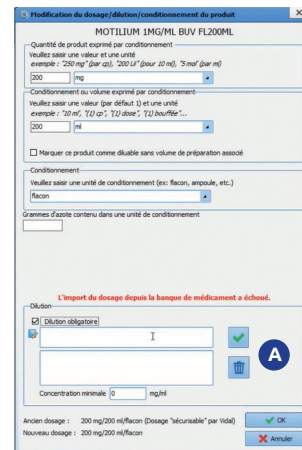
Modification du dosage/dilution/conditionnement du produit

MOTILIUM 1MG/ML BUV FL200ML

Quantité de produit exprimé par conditionnement

Veuillez saisir une valeur et une unité
exemple : "250 mg" (par cp), "200 UI" (pour 10 ml), "5 mol" (par ml)

200 mg

Conditionnement ou volume exprimé par conditionnement

Veuillez saisir une valeur (par défaut 1) et une unité
exemple : "10 ml", "(1) cp", "(1) dose", "(1) bouffée"...

200 ml

Marquer ce produit comme diluable sans volume de préparation associé

Conditionnement

Veuillez saisir une unité de conditionnement (ex: flacon, ampoule, etc.)

flacon

Grammes d'azote contenu dans une unité de conditionnement

Dilution

L'import du dosage depuis la banque de médicament a échoué.

Dilution obligatoire

A

Concentration minimale 0 mg/ml

Ancien dosage : 200 mg/200 ml/flacon (Dosage "sécurisable" par Vidal)

Nouveau dosage : 200 mg/200 ml/flacon

OK

Annuler